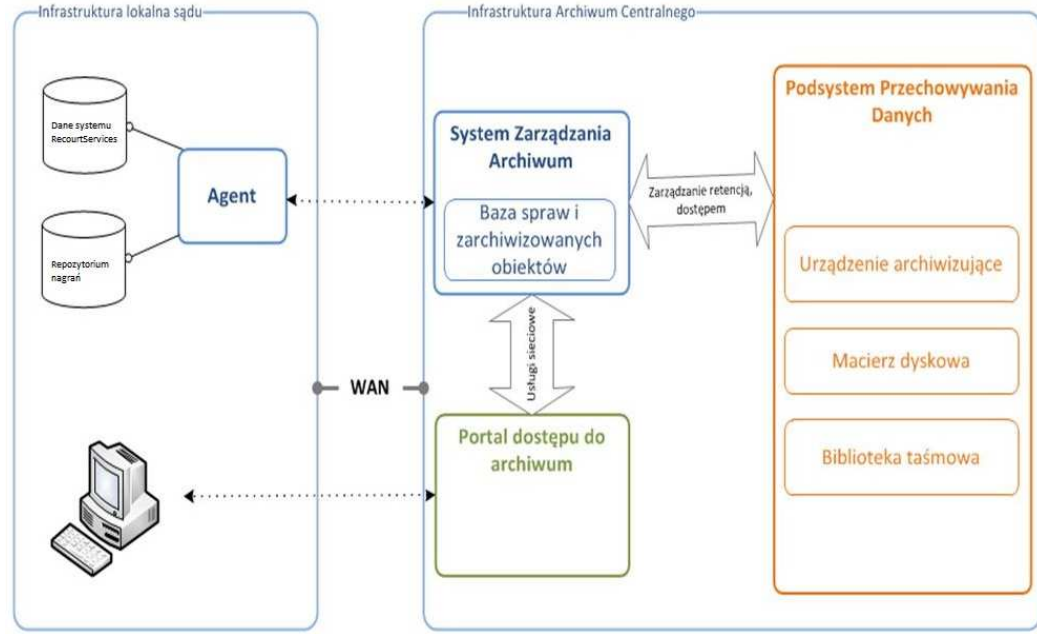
Infrastruktura lokalna sądu

Dane systemu RecourtServices

Agent

Repozytorium nagrań

WAN

Infrastruktura Archiwum Centralnego

System Zarządzania Archiwum

Baza spraw i zarchiwizowanych obiektów

Zarządzanie retencją, dostępem

Usługi sieciowe

Portal dostępu do archiwum

Podsystem Przechowywania Danych

Urządzenie archiwizujące

Macierz dyskowa

Biblioteka taśmowa